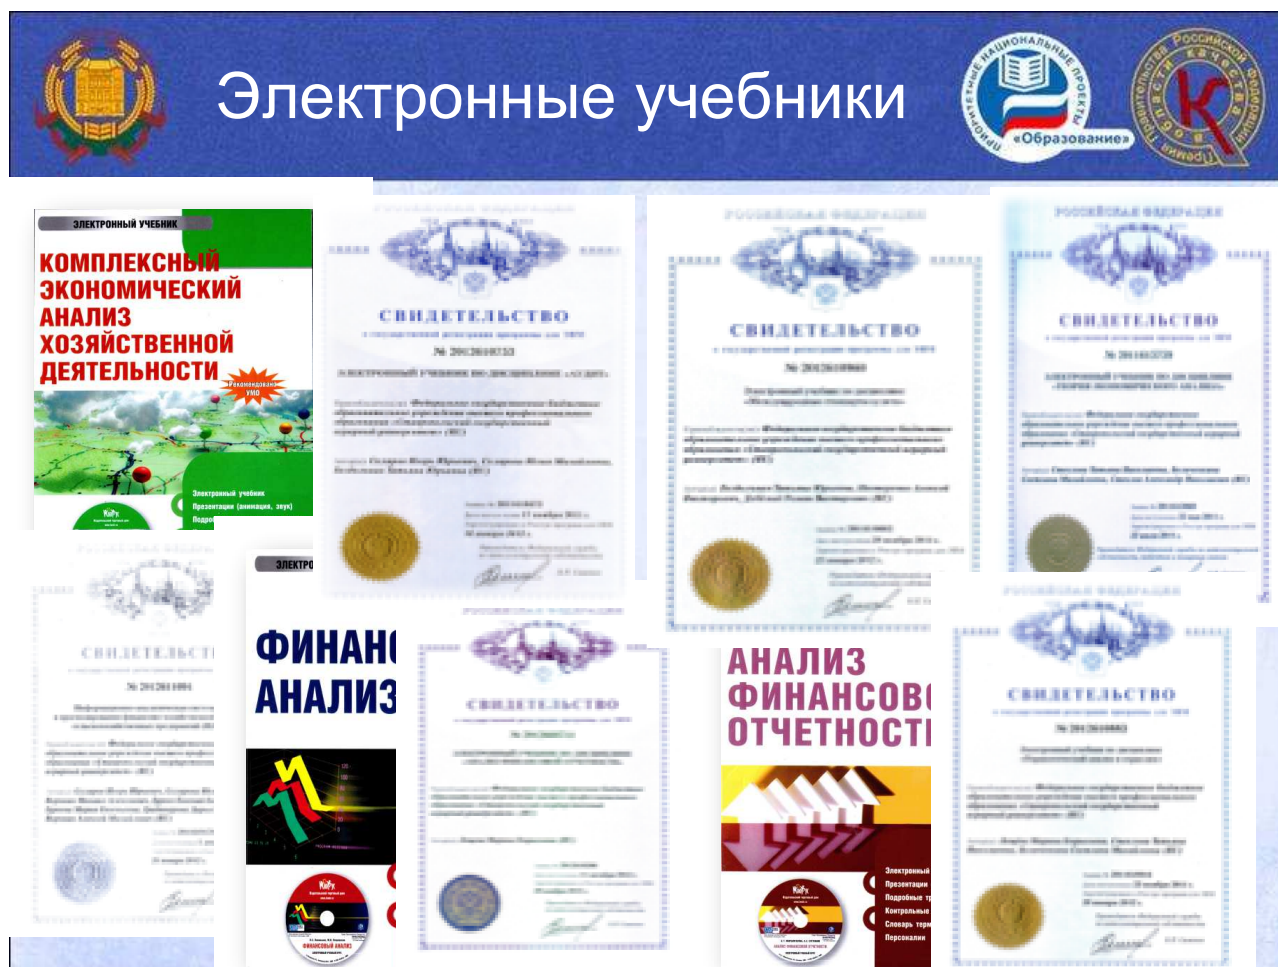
Электронные учебники

ПРИОРИТЕТНЫЕ НАЦИОНАЛЬНЫЕ ПРОЕКТЫ «Образование»

Премия Правительства Российской Федерации в области качества

ЭЛЕКТРОННЫЙ УЧЕБНИК

КОМПЛЕКСНЫЙ ЭКОНОМИЧЕСКИЙ АНАЛИЗ ХОЗЯЙСТВЕННОЙ ДЕЯТЕЛЬНОСТИ

Рекомендовано УМО

Электронный учебник
Презентации (анимация, звук)
Подро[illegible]

РОССИЙСКАЯ ФЕДЕРАЦИЯ

СВИДЕТЕЛЬСТВО

РОССИЙСКАЯ ФЕДЕРАЦИЯ

СВИДЕТЕЛЬСТВО

РОССИЙСКАЯ ФЕДЕРАЦИЯ

СВИДЕТЕЛЬСТВО

СВИДЕТЕЛЬСТ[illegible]

ЭЛЕКТРО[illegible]

ФИНАН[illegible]
АНАЛИЗ

ФИНАНСОВЫЙ АНАЛИЗ

РОССИЙСКАЯ ФЕДЕРАЦИЯ

СВИДЕТЕЛЬСТВО

АНАЛИЗ ФИНАНСОВО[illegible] ОТЧЕТНОСТ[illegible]

Электронный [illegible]
Презентации
Подробные т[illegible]
Контрольные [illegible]
Словарь терм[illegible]
Персоналии

РОССИЙСКАЯ ФЕДЕРАЦИЯ

СВИДЕТЕЛЬСТВО